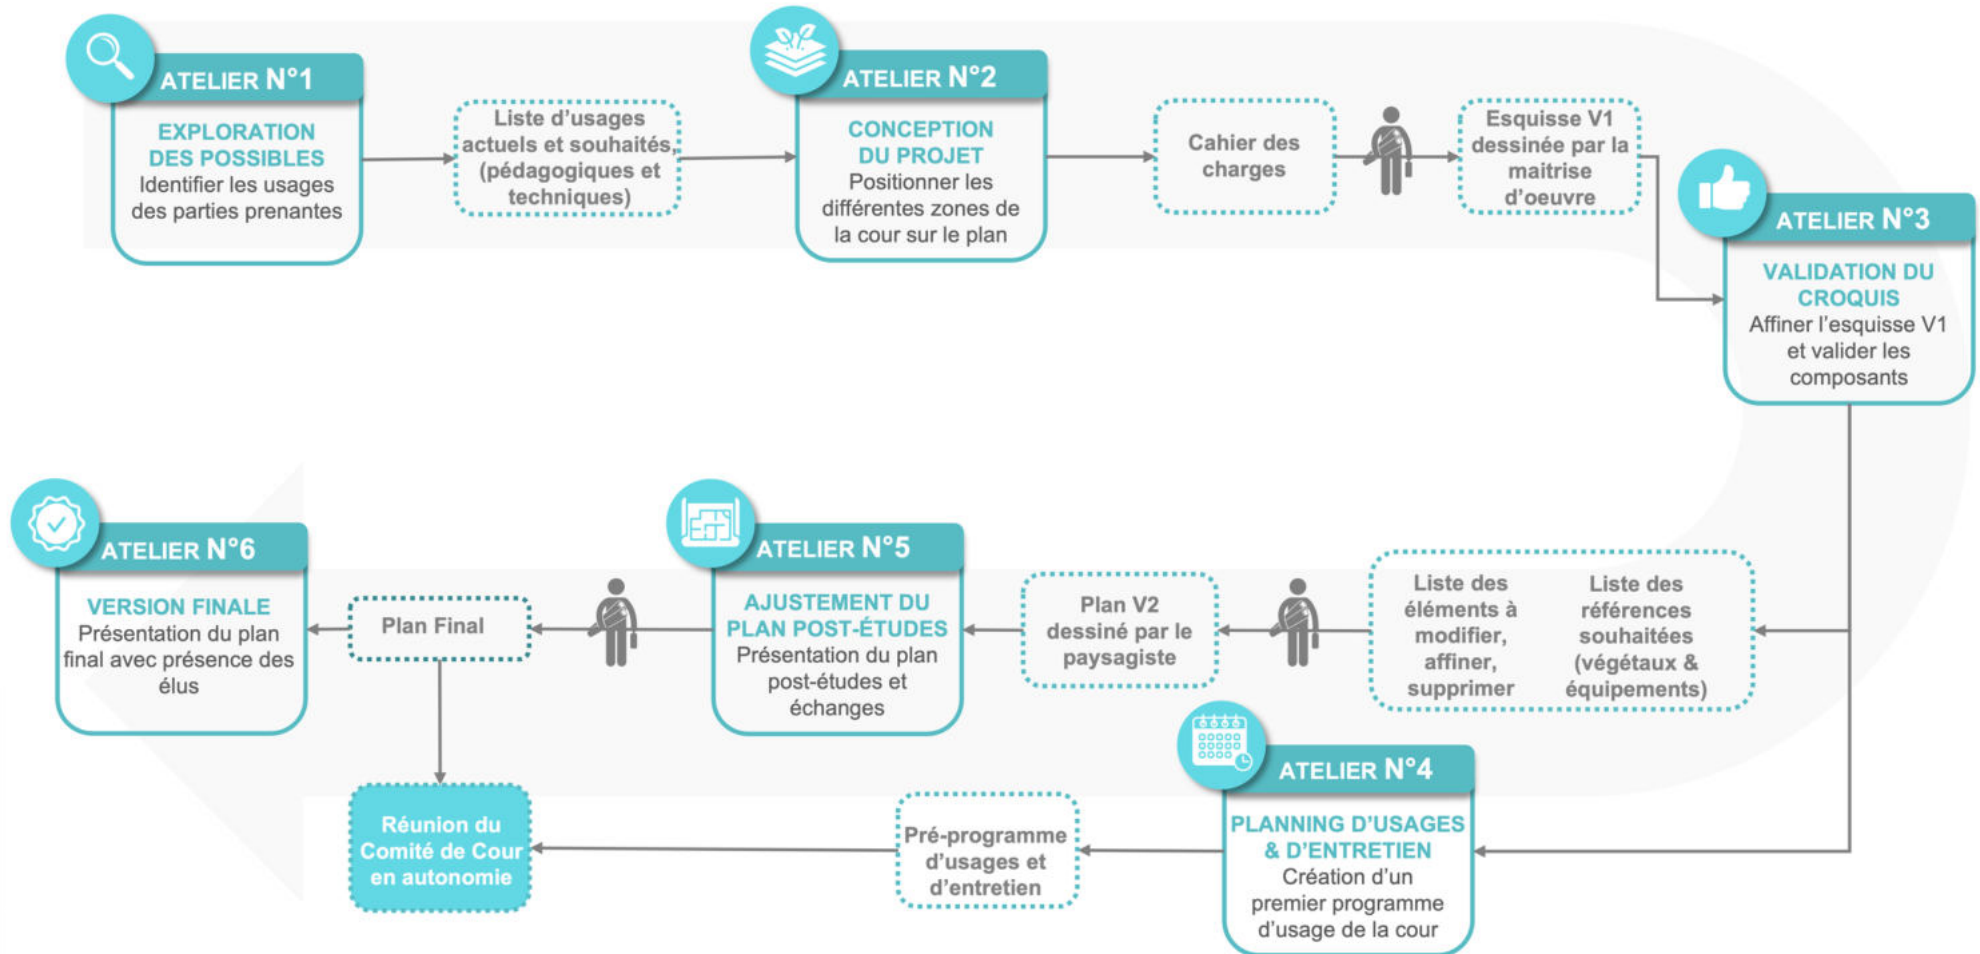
ATELIER N°1

EXPLORATION DES POSSIBLES
Identifier les usages des parties prenantes

Liste d'usages actuels et souhaités, (pédagogiques et techniques)

ATELIER N°2

CONCEPTION DU PROJET
Positionner les différentes zones de la cour sur le plan

Cahier des charges

Esquisse V1 dessinée par la maitrise d'oeuvre

ATELIER N°3

VALIDATION DU CROQUIS
Affiner l'esquisse V1 et valider les composants

Liste des éléments à modifier, affiner, supprimer

Liste des références souhaitées (végétaux & équipements)

Plan V2 dessiné par le paysagiste

ATELIER N°5

AJUSTEMENT DU PLAN POST-ÉTUDES
Présentation du plan post-études et échanges

Plan Final

ATELIER N°6

VERSION FINALE
Présentation du plan final avec présence des élus

ATELIER N°4

PLANNING D'USAGES & D'ENTRETIEN
Création d'un premier programme d'usage de la cour

Pré-programme d'usages et d'entretien

Réunion du Comité de Cour en autonomie